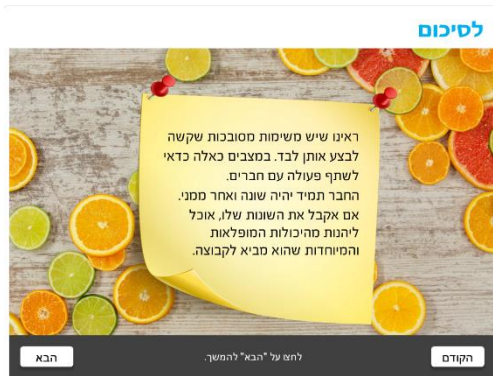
לסיכום

ראינו שיש משימות מסובכות שקשה לבצע אותן לבד. במצבים כאלה כדאי לשתף פעולה עם חברים.
החבר תמיד יהיה שונה ואחר ממני.
אם אקבל את השונות שלו, אוכל ליהנות מהיכולות המופלאות והמיוחדות שהוא מביא לקבוצה.

הבא
לחצו על "הבא" להמשך.
הקודם